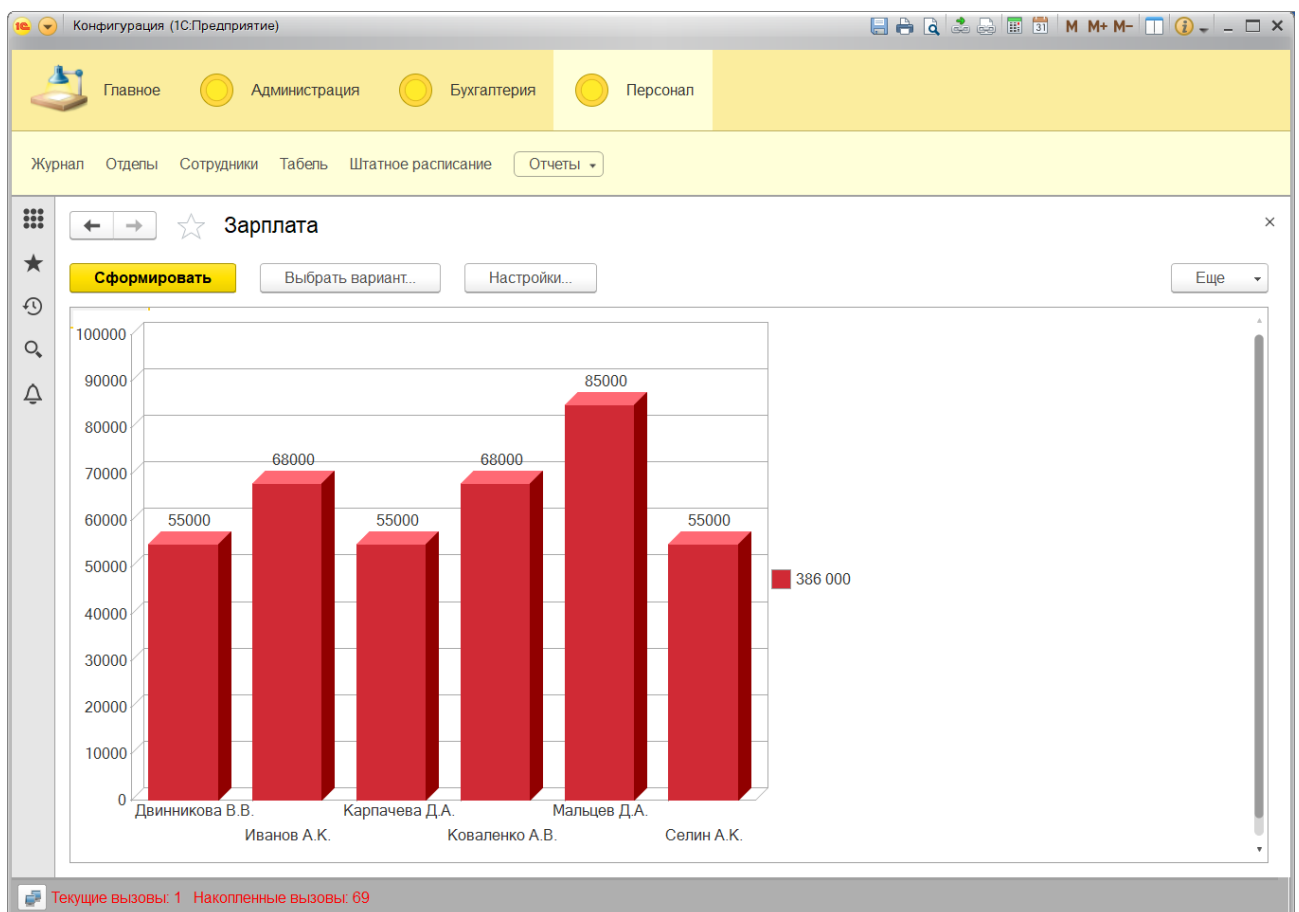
Конфигурация (1С:Предприятие)

M M+ M−

Главное Администрация Бухгалтерия Персонал

Журнал Отделы Сотрудники Табель Штатное расписание Отчеты

Зарплата

Сформировать Выбрать вариант... Настройки... Еще

100000
90000
80000
70000
60000
50000
40000
30000
20000
10000
0

55000 68000 55000 68000 85000 55000

386 000

Двинникова В.В. Иванов А.К. Карпачева Д.А. Коваленко А.В. Мальцев Д.А. Селин А.К.

Текущие вызовы: 1 Накопленные вызовы: 69